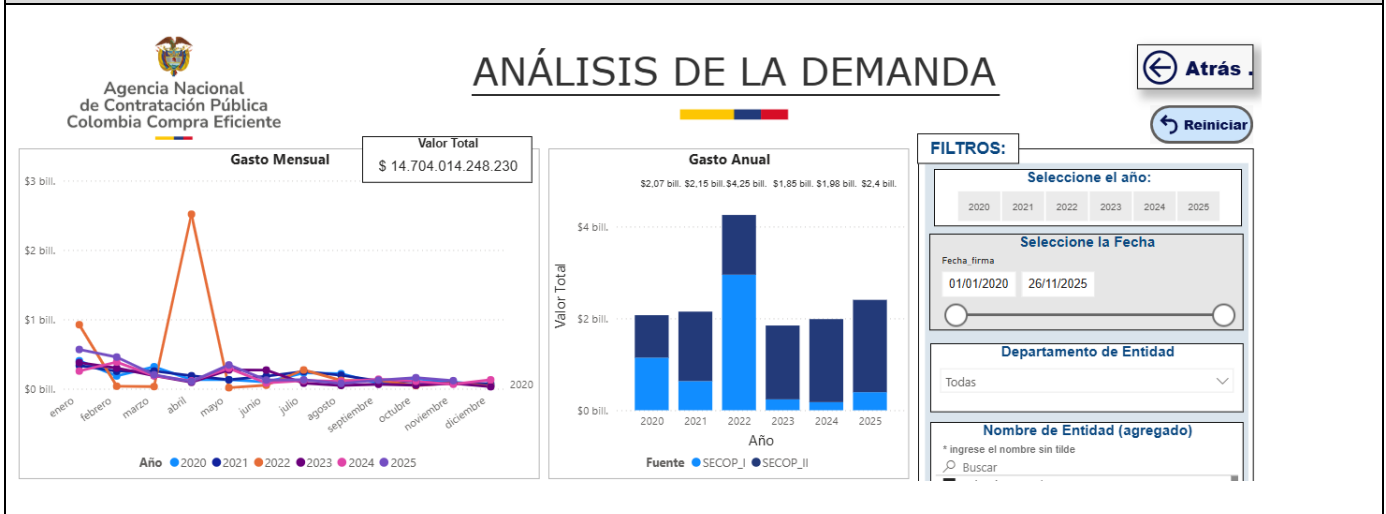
Agencia Nacional de Contratación Pública Colombia Compra Eficiente

ANÁLISIS DE LA DEMANDA

Atrás .

Reiniciar

Valor Total
$ 14.704.014.248.230

Gasto Mensual

$3 bill.
$2 bill.
$1 bill.
$0 bill.

2020

enero febrero marzo abril mayo junio julio agosto septiembre octubre noviembre diciembre

Año 2020 2021 2022 2023 2024 2025

Gasto Anual

$2,07 bill. $2,15 bill. $4,25 bill. $1,85 bill. $1,98 bill. $2,4 bill.

$4 bill.
$2 bill.
$0 bill.

Valor Total

2020 2021 2022 2023 2024 2025
Año

Fuente SECOP_I SECOP_II

FILTROS:

Seleccione el año:
2020 2021 2022 2023 2024 2025

Seleccione la Fecha
Fecha_firma
01/01/2020 26/11/2025

Departamento de Entidad
Todas

Nombre de Entidad (agregado)
* ingrese el nombre sin tilde
Buscar